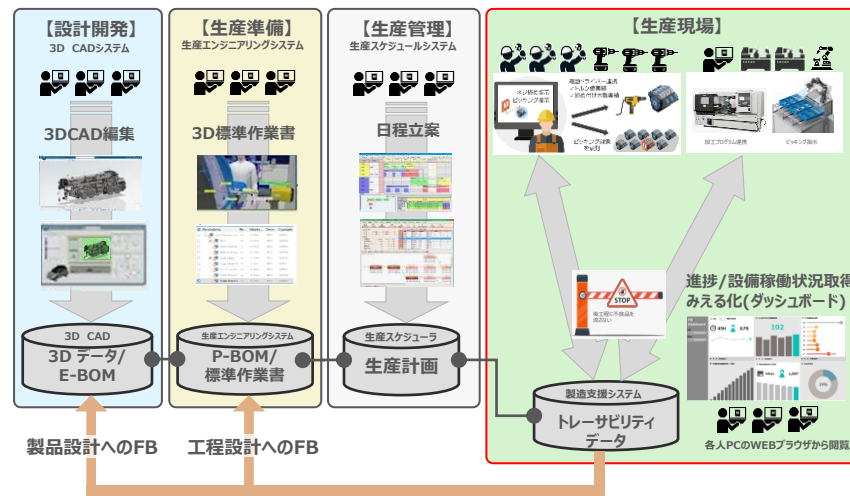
【設計開発】
3D CADシステム

3DCAD編集

3D CAD
3D データ/
E-BOM

【生産準備】
生産エンジニアリングシステム

3D標準作業書

生産エンジニアリングシステム
P-BOM/
標準作業書

【生産管理】
生産スケジュールシステム

日程立案

生産スケジューラ
生産計画

【生産現場】

STOP

進捗/設備稼働状況取得
みえる化(ダッシュボード)

製造支援システム
トレーサビリティ
データ

各人PCのWEBブラウザから閲覧

製品設計へのFB

工程設計へのFB